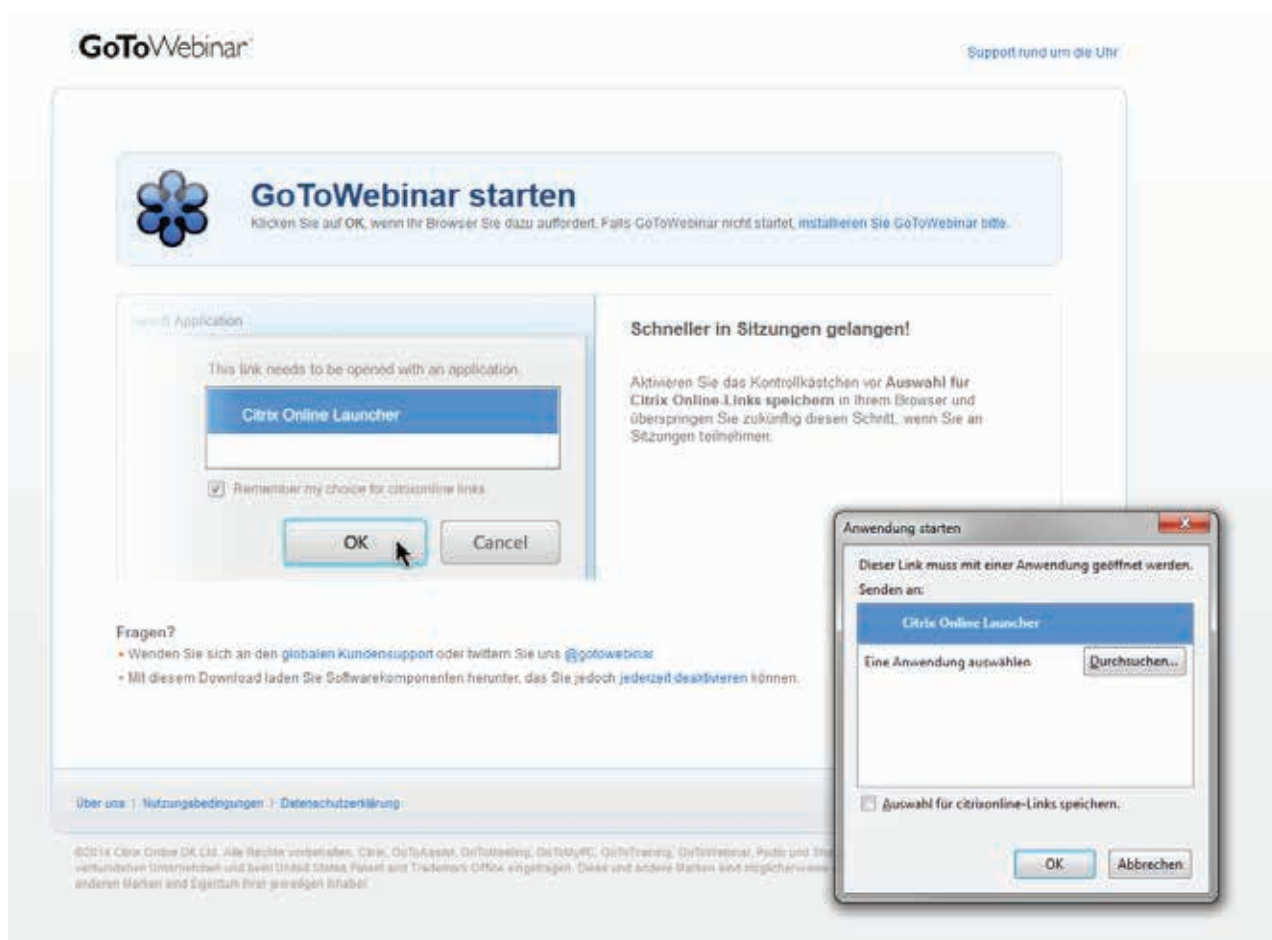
GoToWebinar

Support rund um die Uhr

GoToWebinar starten

Klicken Sie auf OK, wenn Ihr Browser Sie dazu auffordert. Falls GoToWebinar nicht startet, installieren Sie GoToWebinar bitte.

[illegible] Application

This link needs to be opened with an application.

Citrix Online Launcher

Remember my choice for citrixonline links

OK

Cancel

Schneller in Sitzungen gelangen!

Aktivieren Sie das Kontrollkästchen vor Auswahl für Citrix Online-Links speichern in Ihrem Browser und überspringen Sie zukünftig diesen Schritt, wenn Sie an Sitzungen teilnehmen.

Anwendung starten

Dieser Link muss mit einer Anwendung geöffnet werden.

Senden an:

Citrix Online Launcher

Eine Anwendung auswählen

Durchsuchen...

Auswahl für citrixonline-Links speichern.

OK

Abbrechen

Fragen?

• Wenden Sie sich an den globalen Kundensupport oder twittern Sie uns @gotowebinar

• Mit diesem Download laden Sie Softwarekomponenten herunter, das Sie jedoch jederzeit deaktivieren können.

Über uns | Nutzungsbedingungen | Datenschutzerklärung

©2014 Citrix Online UK Ltd. Alle Rechte vorbehalten. Citrix, GoToAssist, GoToMeeting, GoToMyPC, GoToTraining, GoToWebinar, Podio und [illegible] verbundenen Unternehmen und beim United States Patent and Trademark Office eingetragen. Diese und andere Marken sind möglicherweise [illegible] anderen Marken sind Eigentum ihrer jeweiligen Inhaber.